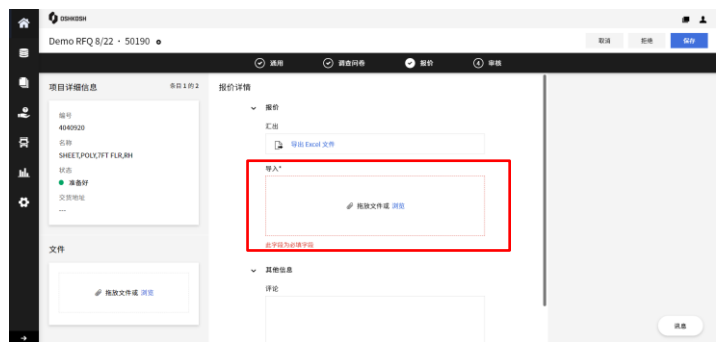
OSHKOSH

Demo RFQ 8/22 • 50190

取消 拒绝 保存

通用 调查问卷 报价 4 审核

项目详细信息 条目 1 的 2

编号
4040920
名称
SHEET,POLY,7FT FLR,RH
状态
准备好
交货地址
---

文件

拖放文件或 浏览

报价详情

报价

汇出

导出 Excel 文件

导入*

拖放文件或 浏览

此字段为必填字段

其他信息

评论

消息